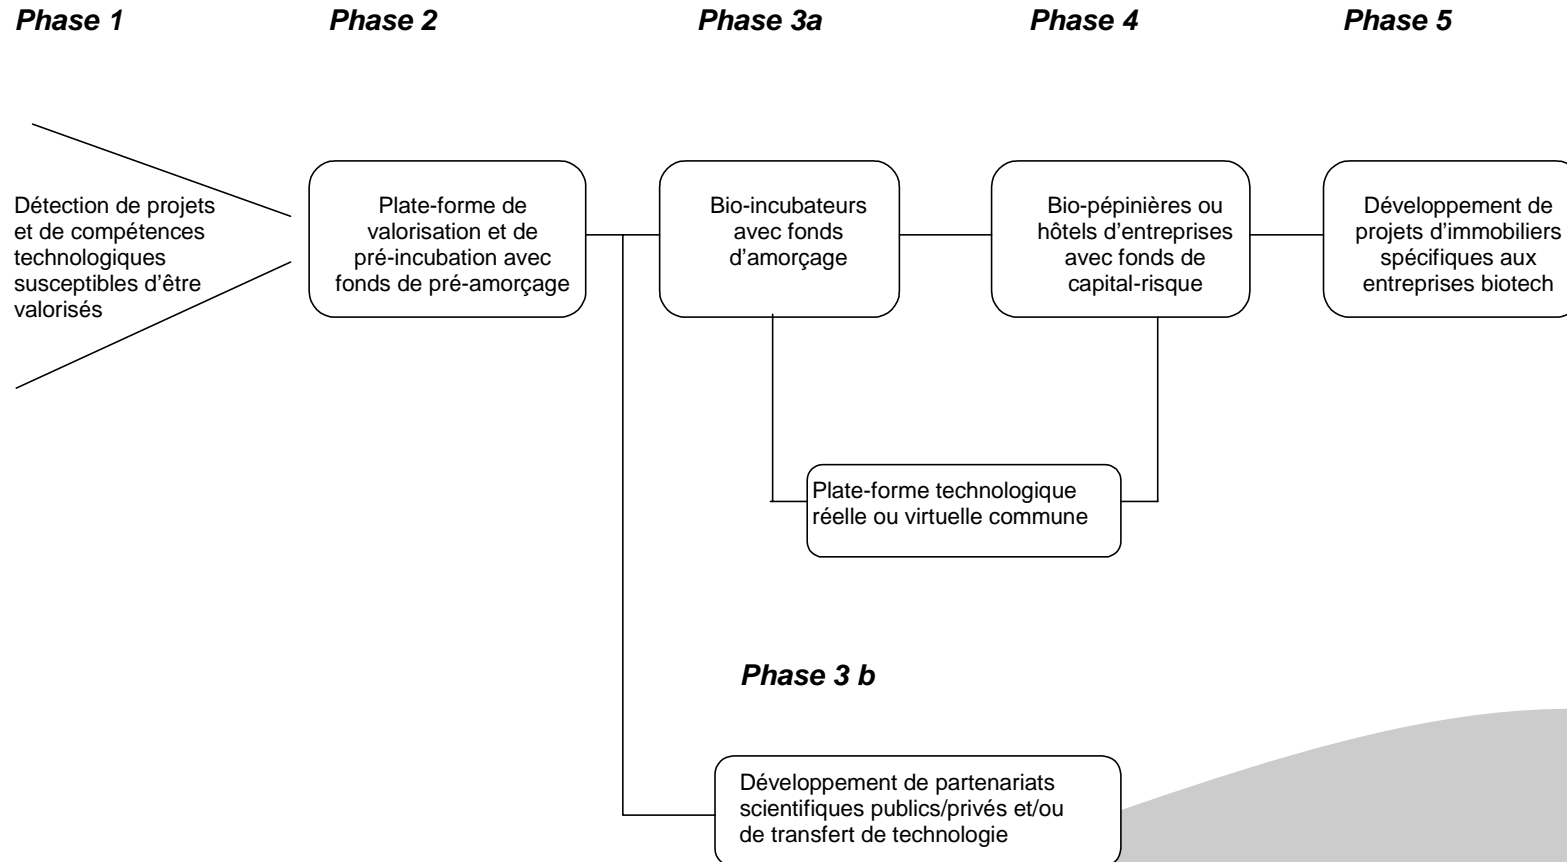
Phase 1

Phase 2

Phase 3a

Phase 4

Phase 5

Détection de projets et de compétences technologiques susceptibles d'être valorisés

Plate-forme de valorisation et de pré-incubation avec fonds de pré-amorçage

Bio-incubateurs avec fonds d'amorçage

Bio-pépinières ou hôtels d'entreprises avec fonds de capital-risque

Développement de projets d'immobiliers spécifiques aux entreprises biotech

Plate-forme technologique réelle ou virtuelle commune

Phase 3 b

Développement de partenariats scientifiques publics/privés et/ou de transfert de technologie